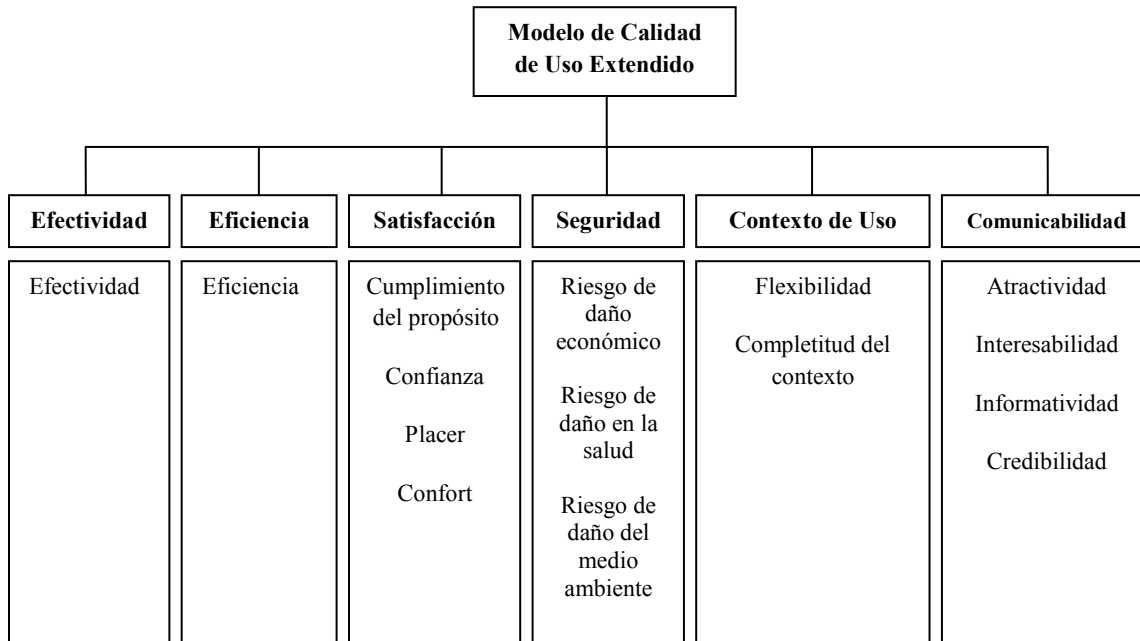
Modelo de Calidad de Uso Extendido

Efectividad

Efectividad

Eficiencia

Eficiencia

Satisfacción

Cumplimiento del propósito

Confianza

Placer

Confort

Seguridad

Riesgo de daño económico

Riesgo de daño en la salud

Riesgo de daño del medio ambiente

Contexto de Uso

Flexibilidad

Completitud del contexto

Comunicabilidad

Atractividad

Interesabilidad

Informatividad

Credibilidad